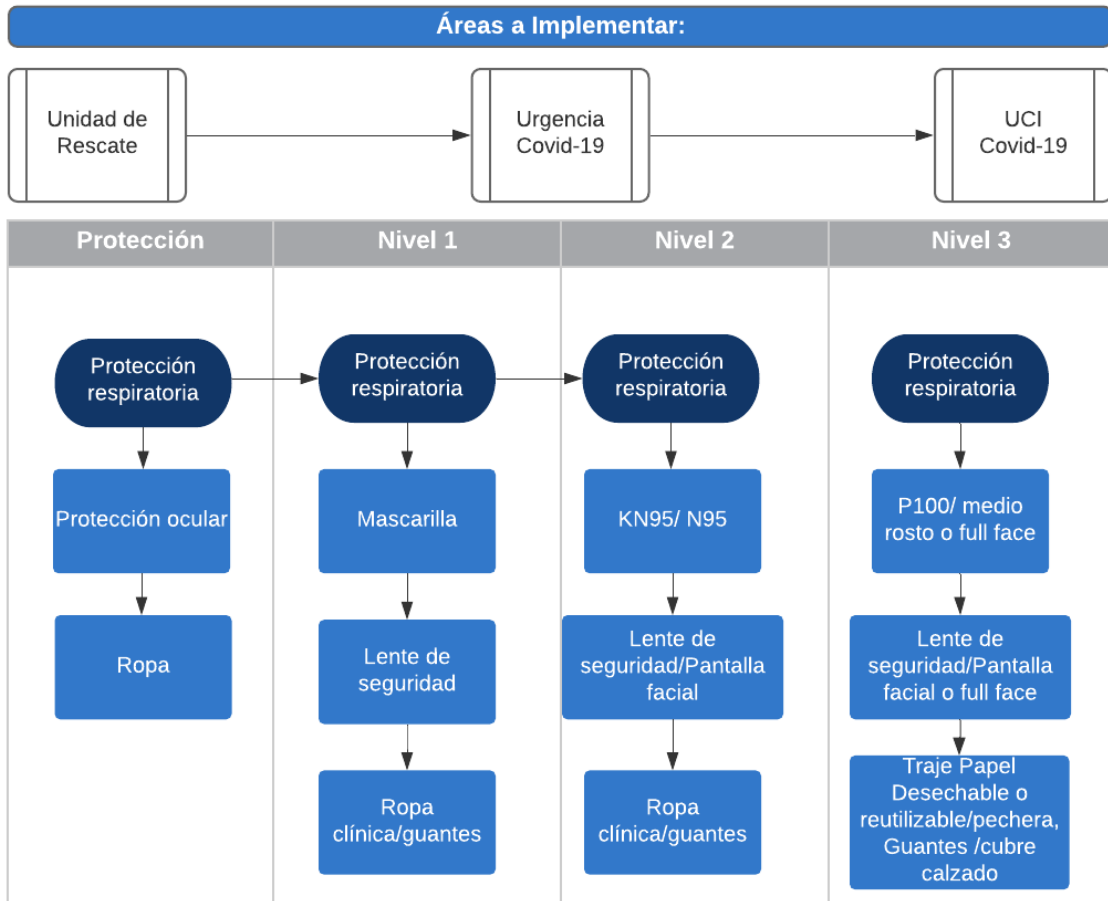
Áreas a Implementar:

Unidad de Rescate

Urgencia Covid-19

UCI Covid-19

| Protección | Nivel 1 | Nivel 2 | Nivel 3 |
|---|---|---|---|

Protección respiratoria

Protección ocular

Ropa

Protección respiratoria

Mascarilla

Lente de seguridad

Ropa clínica/guantes

Protección respiratoria

KN95/ N95

Lente de seguridad/Pantalla facial

Ropa clínica/guantes

Protección respiratoria

P100/ medio rosto o full face

Lente de seguridad/Pantalla facial o full face

Traje Papel Desechable o reutilizable/pechera, Guantes /cubre calzado